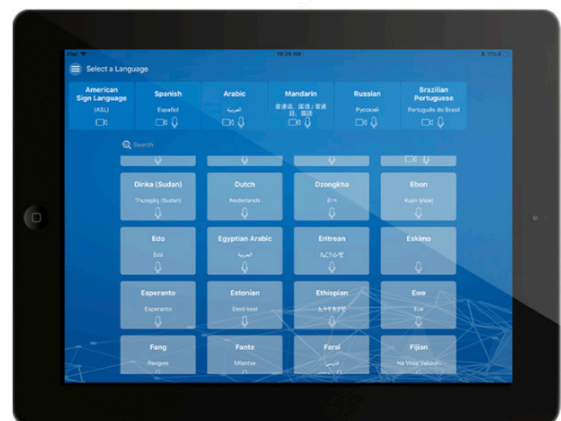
iPad
10:29 AM

Select a Language

American Sign Language
(ASL)

Spanish
Español

Arabic
العربية

Mandarin
普通话, 国语 / 普通话, 國語

Russian
Русский

Brazilian Portuguese
Português do Brasil

Search

Dinka (Sudan)
Thuɔŋjäŋ (Sudan)

Dutch
Nederlands

Dzongkha
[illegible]

Ebon
Kajin Majel

Edo
Ẹdo

Egyptian Arabic
العربية

Eritrean
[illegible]

Eskimo

Esperanto
Esperanto

Estonian
Eesti keel

Ethiopian
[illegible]

Ewe
Eʋe

Fang
Pangwe

Fante
Mfantse

Farsi
فارسی

Fijian
Na Vosa Vakaviti